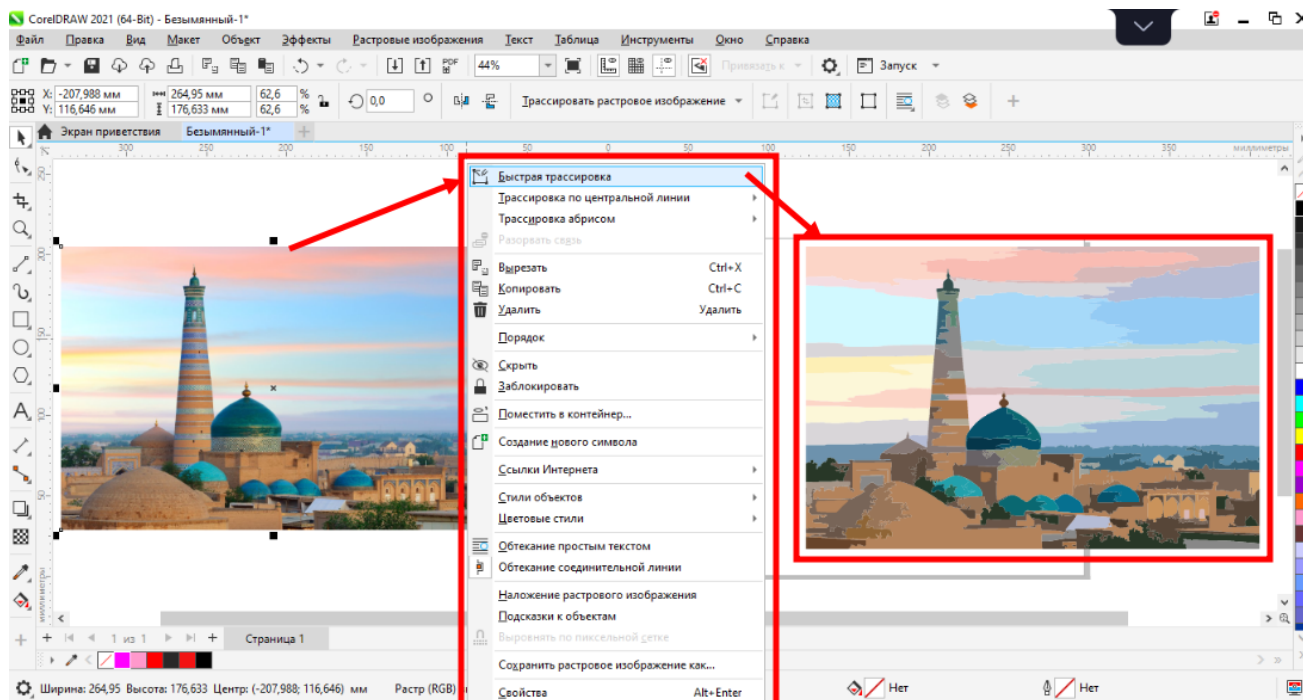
CorelDRAW 2021 (64-Bit) - Безымянный-1*

Файл Правка Вид Макет Объект Эффекты Растровые изображения Текст Таблица Инструменты Окно Справка

44% Привязать к Запуск

X: -207,988 мм Y: 116,646 мм 264,95 мм 176,633 мм 62,6 % 62,6 % 0,0 ° Трассировать растровое изображение

Экран приветствия Безымянный-1*

300 250 200 150 100 50 0 50 100 150 200 250 300 350 миллиметры

Быстрая трассировка
Трассировка по центральной линии
Трассировка абрисом
Разорвать связь
Вырезать Ctrl+X
Копировать Ctrl+C
Удалить Удалить
Порядок
Скрыть
Заблокировать
Поместить в контейнер...
Создание нового символа
Ссылки Интернета
Стили объектов
Цветовые стили
Обтекание простым текстом
Обтекание соединительной линии
Наложение растрового изображения
Подсказки к объектам
Выровнять по пиксельной сетке
Сохранить растровое изображение как...
Свойства Alt+Enter

1 из 1 Страница 1

Ширина: 264,95 Высота: 176,633 Центр: (-207,988; 116,646) мм Растр (RGB) Нет Нет